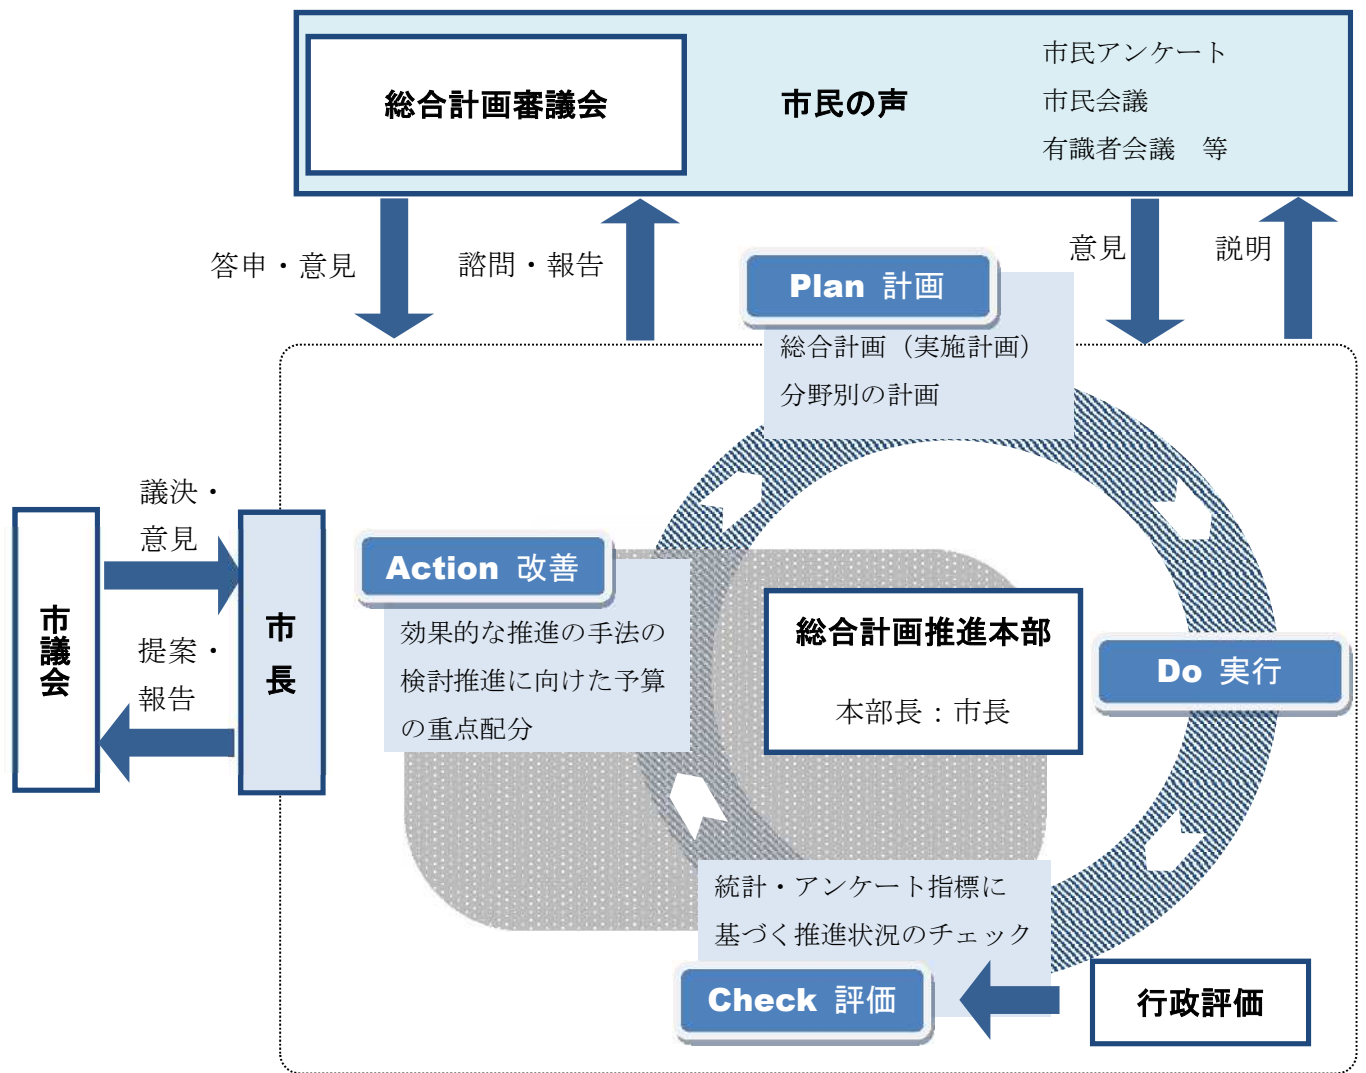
総合計画審議会

市民の声

市民アンケート
市民会議
有識者会議　等

答申・意見

諮問・報告

意見

説明

Plan 計画

総合計画（実施計画）
分野別の計画

議決・
意見

市議会

市長

提案・
報告

Action 改善

効果的な推進の手法の検討推進に向けた予算の重点配分

総合計画推進本部

本部長：市長

Do 実行

統計・アンケート指標に基づく推進状況のチェック

Check 評価

行政評価